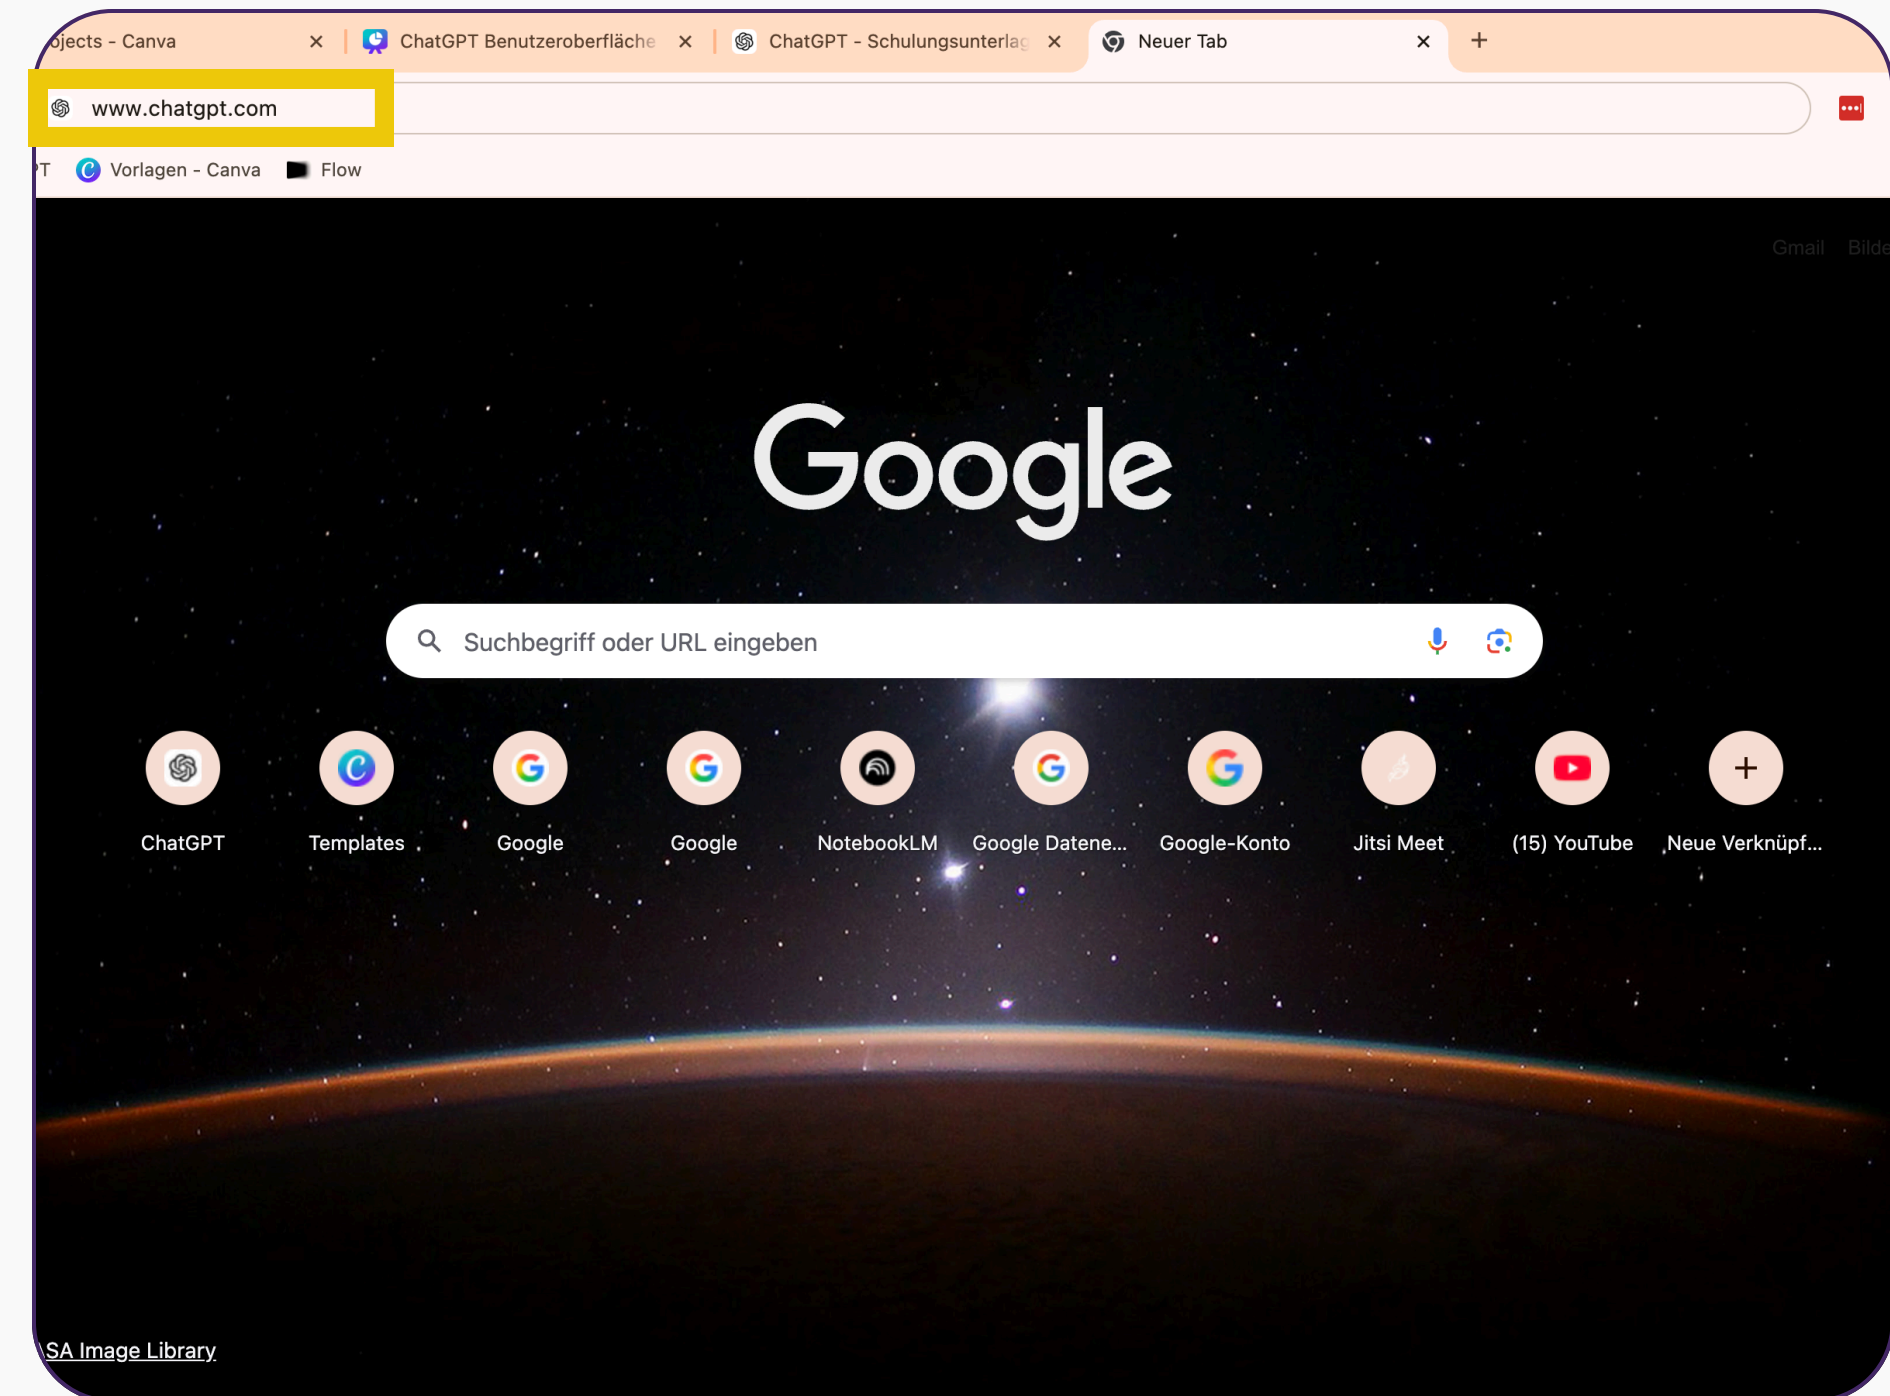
ojects - Canva ×
ChatGPT Benutzeroberfläche ×
ChatGPT - Schulungsunterlag ×
Neuer Tab ×
+

www.chatgpt.com

T Vorlagen - Canva Flow

Gmail Bilde

Google

Suchbegriff oder URL eingeben

ChatGPT
Templates
Google
Google
NotebookLM
Google Datene...
Google-Konto
Jitsi Meet
(15) YouTube
Neue Verknüpf...

SA Image Library